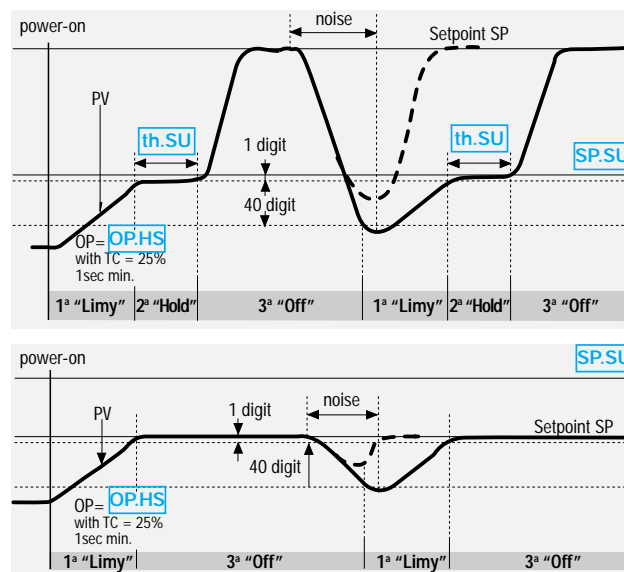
power-on

noise

Setpoint SP

PV

th.SU

1 digit

th.SU

SP.SU

40 digit

OP= OP.HS
with TC = 25%
1sec min.

| 1ª "Limy" | 2ª "Hold" | 3ª "Off" | 1ª "Limy" | 2ª "Hold" | 3ª "Off" |
|---|---|---|---|---|---|

power-on

SP.SU

PV

1 digit

noise

Setpoint SP

40 digit

OP= OP.HS
with TC = 25%
1sec min.

| 1ª "Limy" | 3ª "Off" | 1ª "Limy" | 3ª "Off" |
|---|---|---|---|